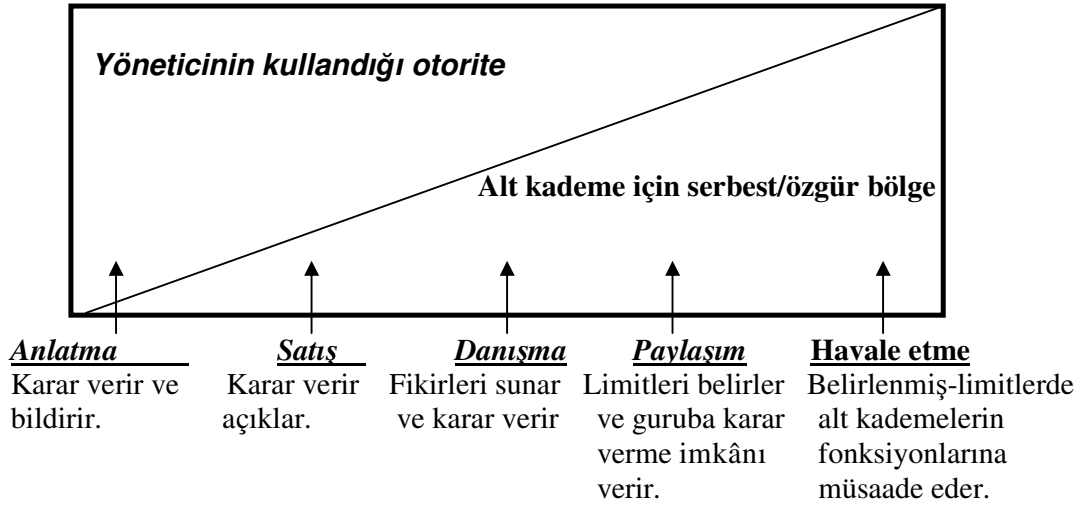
Yöneticinin kullandığı otorite

Alt kademe için serbest/özgür bölge

Anlatma
Karar verir ve bildirir.

Satış
Karar verir açıklar.

Danışma
Fikirleri sunar ve karar verir

Paylaşım
Limitleri belirler ve guruba karar verme imkânı verir.

Havale etme
Belirlenmiş-limitlerde alt kademelerin fonksiyonlarına müsaade eder.